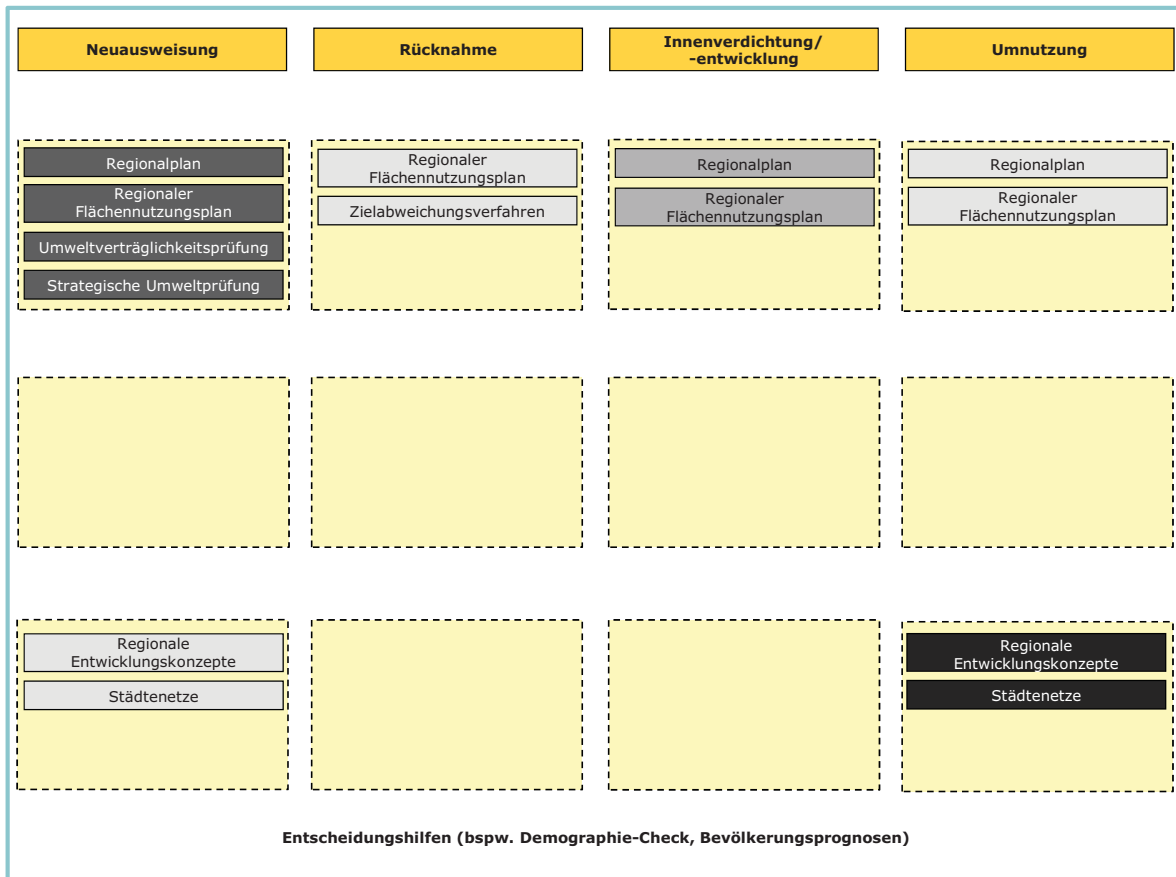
Neuausweisung

Rücknahme

Innenverdichtung/ -entwicklung

Umnutzung

Regionalplan

Regionaler Flächennutzungsplan

Umweltverträglichkeitsprüfung

Strategische Umweltprüfung

Regionaler Flächennutzungsplan

Zielabweichungsverfahren

Regionalplan

Regionaler Flächennutzungsplan

Regionalplan

Regionaler Flächennutzungsplan

Regionale Entwicklungskonzepte

Städtenetze

Regionale Entwicklungskonzepte

Städtenetze

Entscheidungshilfen (bspw. Demographie-Check, Bevölkerungsprognosen)